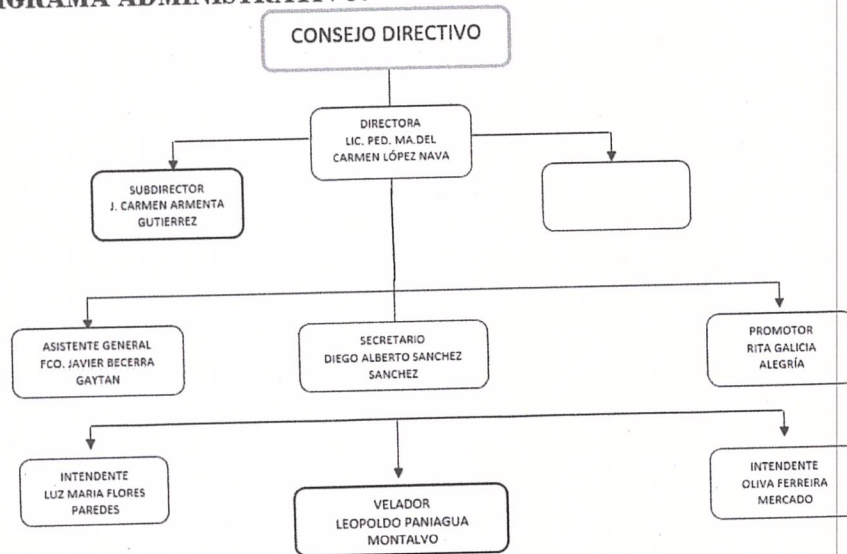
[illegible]GRAMA ADMINISTRATIV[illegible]

CONSEJO DIRECTIVO

DIRECTORA
LIC. PED. MA.DEL
CARMEN LÓPEZ NAVA

SUBDIRECTOR
J. CARMEN ARMENTA
GUTIERREZ

ASISTENTE GENERAL
FCO. JAVIER BECERRA
GAYTAN

SECRETARIO
DIEGO ALBERTO SANCHEZ
SANCHEZ

PROMOTOR
RITA GALICIA
ALEGRÍA

INTENDENTE
LUZ MARIA FLORES
PAREDES

VELADOR
LEOPOLDO PANIAGUA
MONTALVO

INTENDENTE
OLIVA FERREIRA
MERCADO